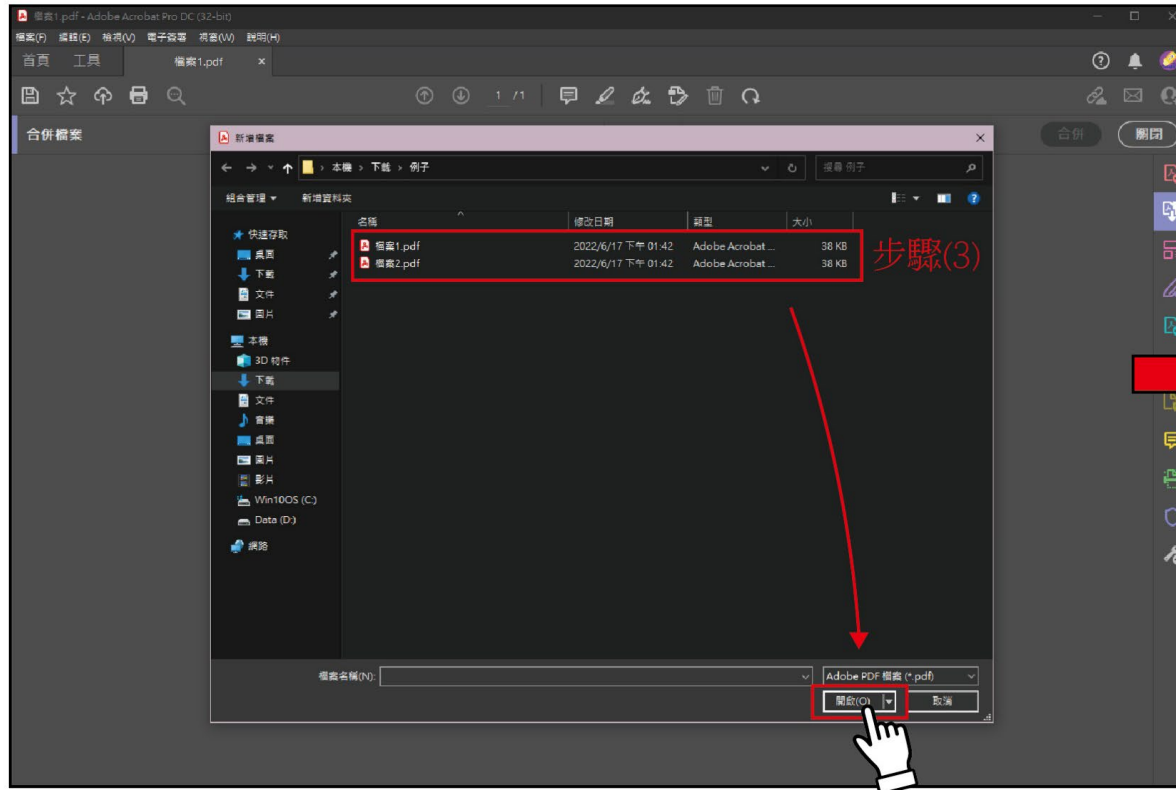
檔案1.pdf - Adobe Acrobat Pro DC (32-bit)
檔案(F) 編輯(E) 檢視(V) 電子簽署 視窗(W) 說明(H)
首頁 工具 檔案1.pdf ×
1 /1
合併檔案
合併
關閉
新增檔案
本機 › 下載 › 例子
搜尋 例子
組合管理 ▾ 新增資料夾
快速存取
桌面
下載
文件
圖片
本機
3D 物件
下載
文件
音樂
桌面
圖片
影片
Win10OS (C:)
Data (D:)
網路

| 名稱 | 修改日期 | 類型 | 大小 |
|---|---|---|---|
| 檔案1.pdf | 2022/6/17 下午 01:42 | Adobe Acrobat ... | 38 KB |
| 檔案2.pdf | 2022/6/17 下午 01:42 | Adobe Acrobat ... | 38 KB |

步驟(3)
檔案名稱(N):
Adobe PDF 檔案 (*.pdf)
開啟(O)
取消